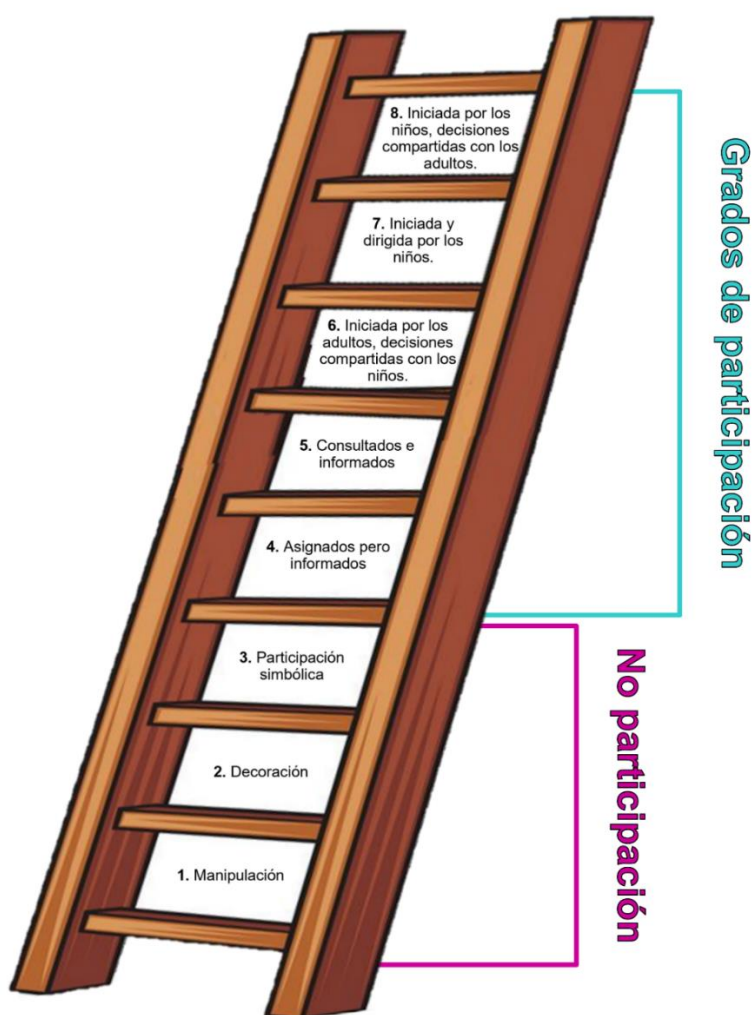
8. Iniciada por los niños, decisiones compartidas con los adultos.

7. Iniciada y dirigida por los niños.

6. Iniciada por los adultos, decisiones compartidas con los niños.

5. Consultados e informados

4. Asignados pero informados

3. Participación simbólica

2. Decoración

1. Manipulación

Grados de participación

No participación